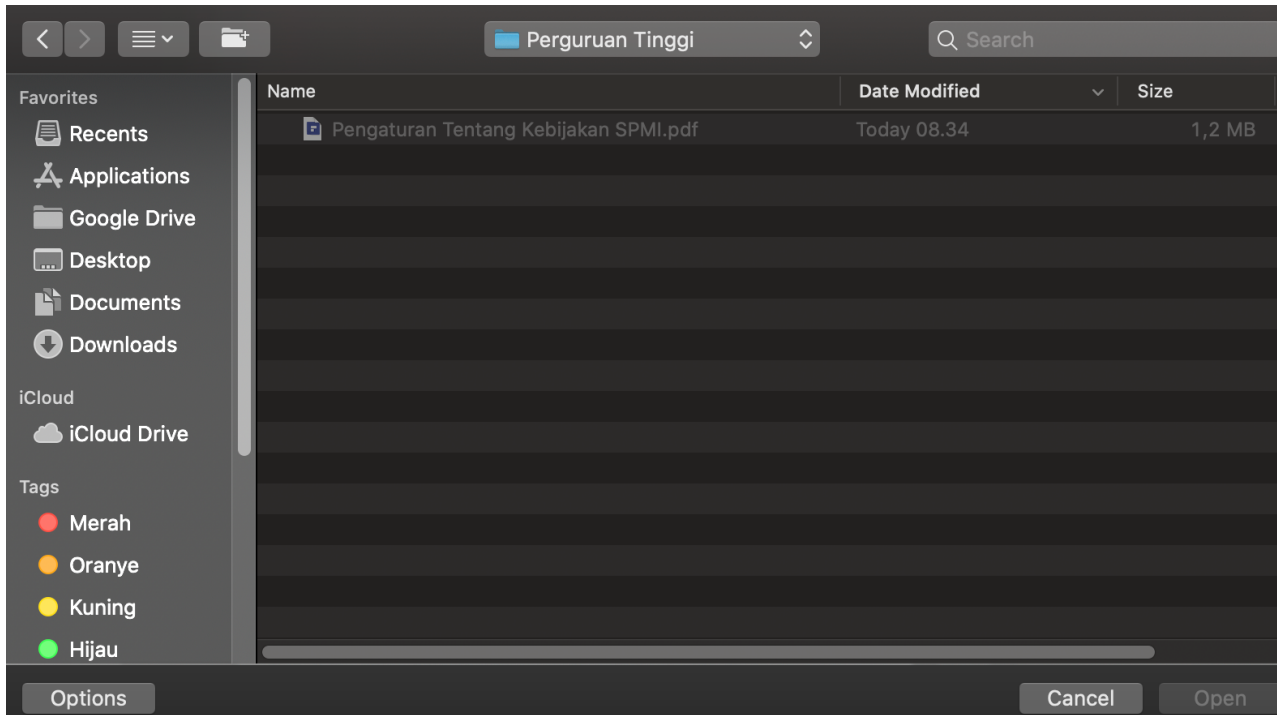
Perguruan Tinggi

Search

Favorites

Recents

Applications

Google Drive

Desktop

Documents

Downloads

iCloud

iCloud Drive

Tags

Merah

Oranye

Kuning

Hijau

| Name | Date Modified | Size |
|---|---|---|
| Pengaturan Tentang Kebijakan SPMI.pdf | Today 08.34 | 1,2 MB |

Options

Cancel

Open